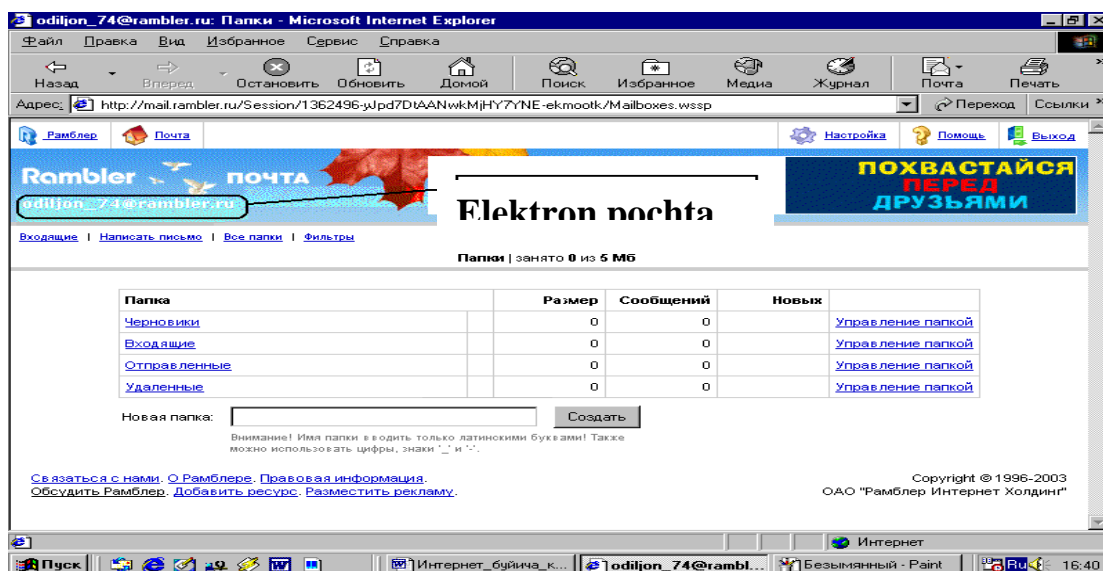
odiljon_74@rambler.ru: Папки - Microsoft Internet Explorer

Файл Правка Вид Избранное Сервис Справка

Назад Вперед Остановить Обновить Домой Поиск Избранное Медиа Журнал Почта Печать

Адрес: http://mail.rambler.ru/Session/1362496-yJpd7DtAANwkMjHY7YNE-ekmootk/Mailboxes.wssp Переход Ссылки

Рамблер Почта Настройка Помощь Выход

Rambler почта

odiljon_74@rambler.ru

Elektron pochta

ПОХВАСТАЙСЯ ПЕРЕД ДРУЗЬЯМИ

Входящие | Написать письмо | Все папки | Фильтры

Папки | занято 0 из 5 Мб

| Папка | | Размер | Сообщений | Новых | |
|---|---|---|---|---|---|
| Черновики | | 0 | 0 | | Управление папкой |
| Входящие | | 0 | 0 | | Управление папкой |
| Отправленные | | 0 | 0 | | Управление папкой |
| Удаленные | | 0 | 0 | | Управление папкой |

Новая папка: Создать

Внимание! Имя папки вводить только латинскими буквами! Также можно использовать цифры, знаки '_' и '-'.

Связаться с нами. О Рамблере. Правовая информация. Обсудить Рамблер. Добавить ресурс. Разместить рекламу.

Copyright © 1996-2003 ОАО "Рамблер Интернет Холдинг"

Интернет

Пуск Интернет_буйича_к... odiljon_74@rambl... Безымянный - Paint Ru 16:40